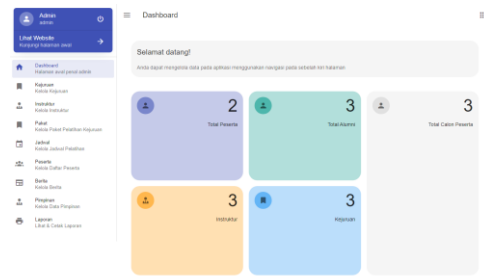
Admin
admin

Lihat Website
Kunjungi halaman awal

Dashboard
Halaman awal panel admin

Kejuruan
Kelola Kejuruan

Instruktur
Kelola Instruktur

Paket
Kelola Paket Pelatihan Kejuruan

Jadwal
Kelola Jadwal Pelatihan

Peserta
Kelola Daftar Peserta

Berita
Kelola Berita

Pimpinan
Kelola Data Pimpinan

Laporan
Lihat & Cetak Laporan

Dashboard

Selamat datang!

Anda dapat mengelola data pada aplikasi menggunakan navigasi pada sebelah kiri halaman

2
Total Peserta

3
Total Alumni

3
Total Calon Peserta

3
Instruktur

3
Kejuruan